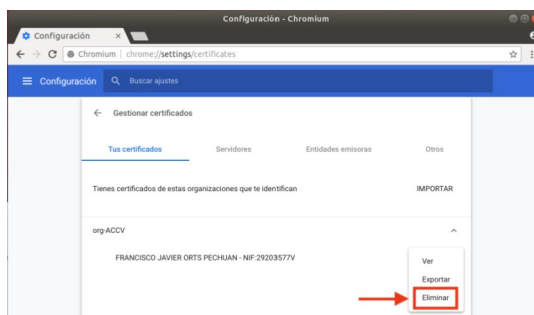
Configuración - Chromium

Configuración ×

Chromium | chrome://settings/certificates

Configuración Buscar ajustes

← Gestionar certificados

Tus certificados Servidores Entidades emisoras Otros

Tienes certificados de estas organizaciones que te identifican IMPORTAR

org-ACCV

FRANCISCO JAVIER ORTS PECHUAN - NIF:29203577V

Ver

Exportar

Eliminar